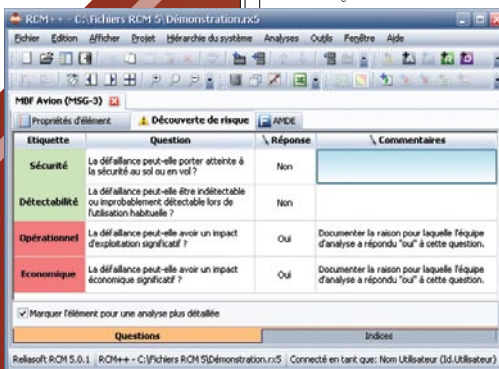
RCM++ - C:\Fichiers RCM 5\Démonstration.rx5

Fichier Edition Afficher Projet Hiérarchie du système Analyses Outils Fenêtre Aide

MDF Avion (MSG-3)

Propriétés d'élément | Découverte de risque | AMDE

| Etiquette | Question | Réponse | Commentaires |
|---|---|---|---|
| Sécurité | La défaillance peut-elle porter atteinte à la sécurité au sol ou en vol ? | Non | |
| Détectabilité | La défaillance peut-elle être indétectable ou improbablement détectable lors de l'utilisation habituelle ? | Non | |
| Opérationnel | La défaillance peut-elle avoir un impact d'exploitation significatif ? | Oui | Documenter la raison pour laquelle l'équipe d'analyse a répondu "oui" à cette question. |
| Economique | La défaillance peut-elle avoir un impact économique significatif ? | Oui | Documenter la raison pour laquelle l'équipe d'analyse a répondu "oui" à cette question. |

Marquer l'élément pour une analyse plus détaillée

Questions | Indices

Reliasoft RCM 5.0.1 | RCM++ - C:\Fichiers RCM 5\Démonstration.rx5 | Connecté en tant que: Nom Utilisateur (Id.Utilisateur)